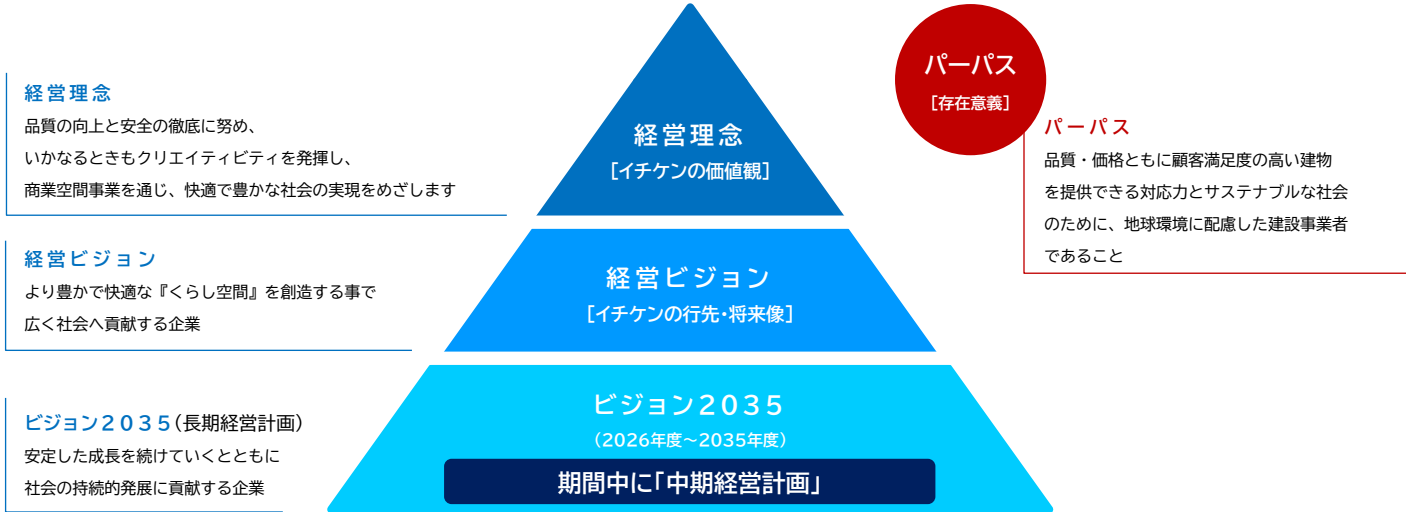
経営理念

品質の向上と安全の徹底に努め、
いかなるときもクリエイティビティを発揮し、
商業空間事業を通じ、快適で豊かな社会の実現をめざします

経営ビジョン

より豊かで快適な『くらし空間』を創造する事で
広く社会へ貢献する企業

ビジョン２０３５（長期経営計画）

安定した成長を続けていくとともに
社会の持続的発展に貢献する企業

経営理念
［イチケンの価値観］

経営ビジョン
［イチケンの行先・将来像］

ビジョン2035
（2026年度～2035年度）

期間中に「中期経営計画」

パーパス
［存在意義］

パーパス

品質・価格ともに顧客満足度の高い建物
を提供できる対応力とサステナブルな社会
のために、地球環境に配慮した建設事業者
であること